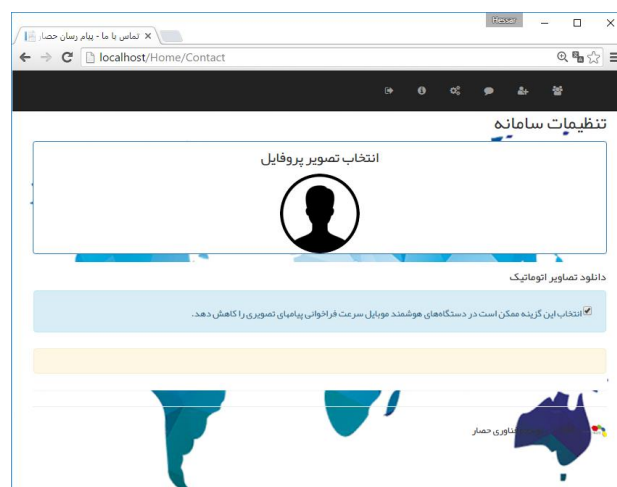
Hesam
تماس با ما - پیام رسان حصا...
localhost/Home/Contact
تنظیمات سامانه
انتخاب تصویر پروفایل
دانلود تصاویر اتوماتیک
انتخاب این گزینه ممکن است در دستگاه‌های هوشمند موبایل سرعت فراخوانی پیام‌های تصویری را کاهش دهد.
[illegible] فناوری حصار